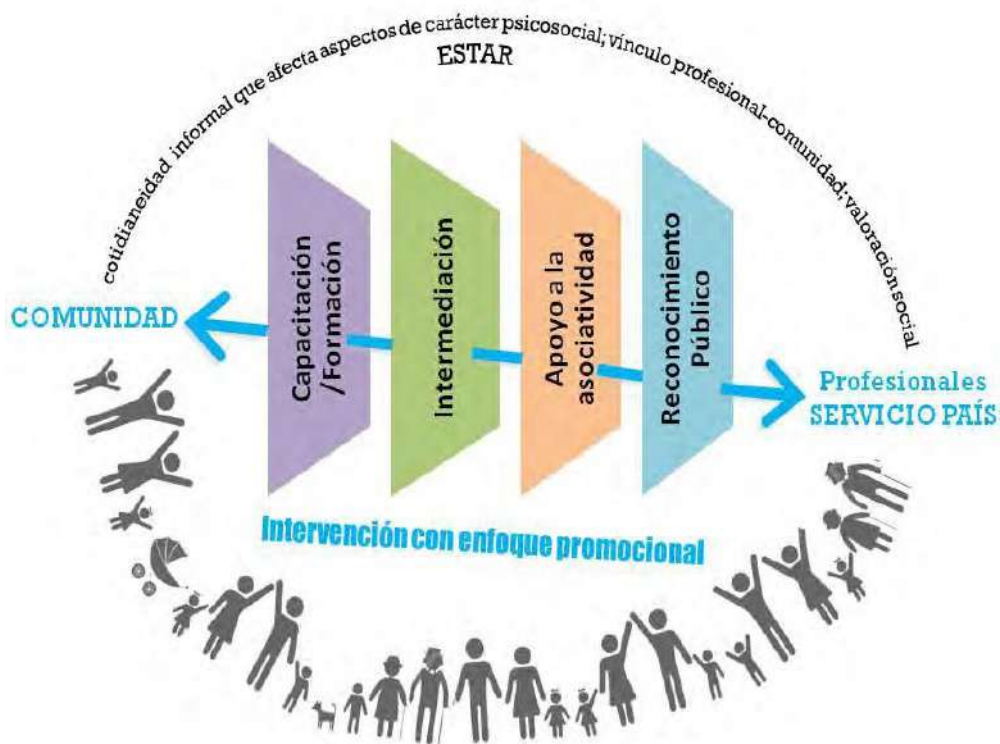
coidianeidad informal que afecta aspectos de carácter psicosocial; vínculo profesional-comunidad; valoración social

ESTAR

COMUNIDAD

Capacitación /Formación

Intermediación

Apoyo a la asociatividad

Reconocimiento Público

Profesionales SERVICIO PAÍS

Intervención con enfoque promocional